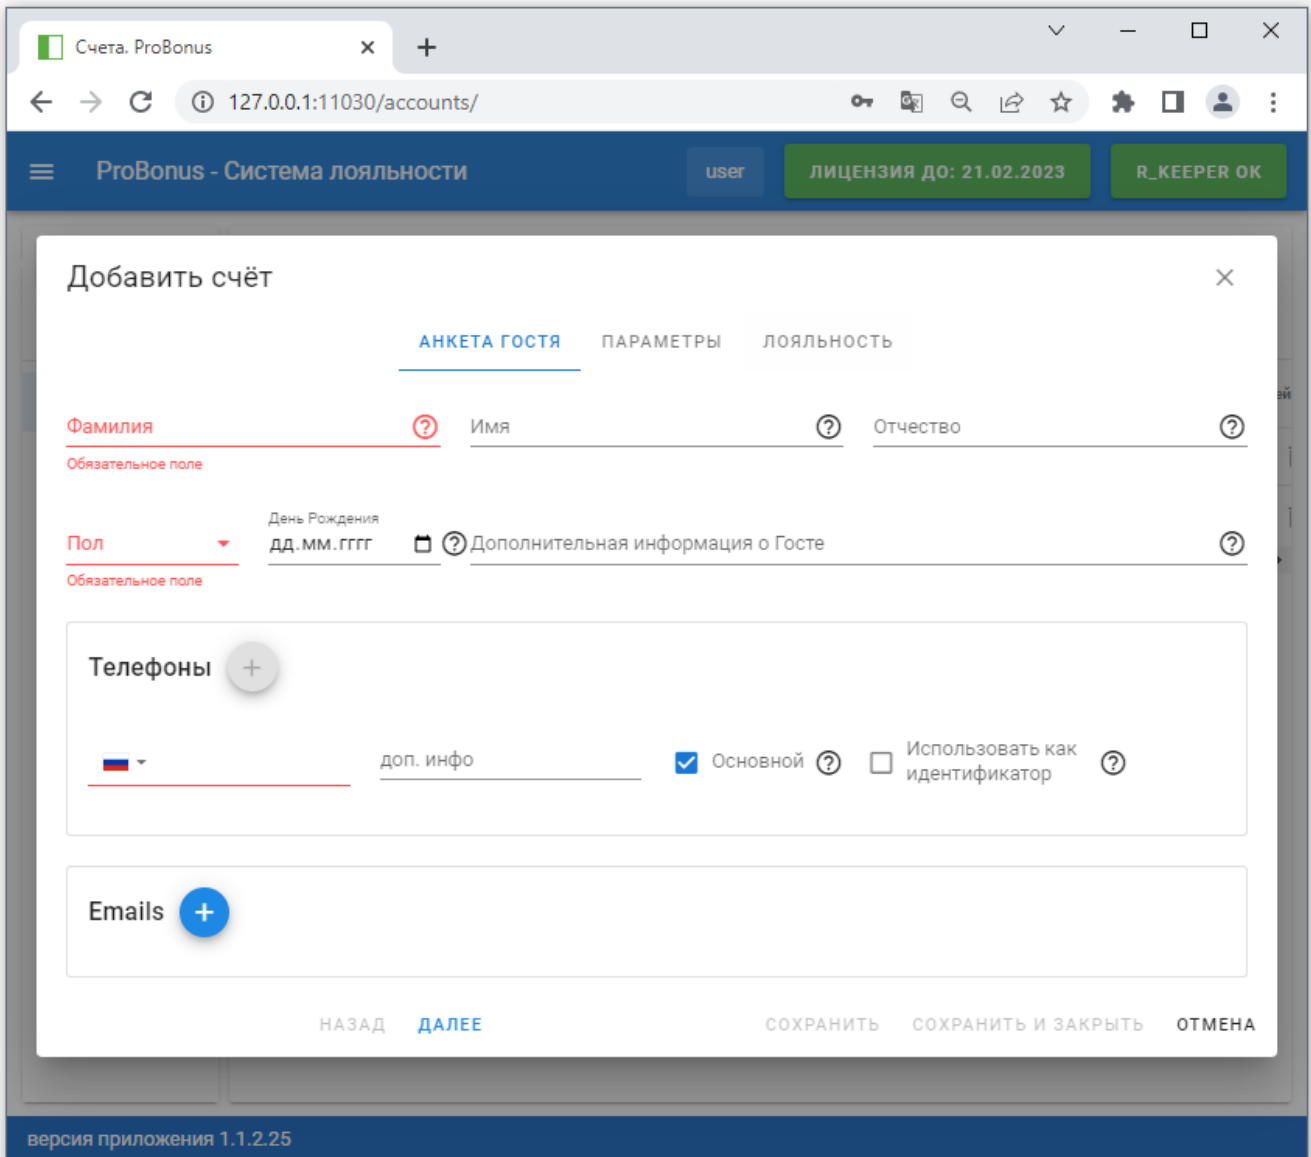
Счета. ProBonus

127.0.0.1:11030/accounts/

ProBonus - Система лояльности

user

ЛИЦЕНЗИЯ ДО: 21.02.2023

R_KEEPER OK

Добавить счёт

АНКЕТА ГОСТЯ ПАРАМЕТРЫ ЛОЯЛЬНОСТЬ

Фамилия
Обязательное поле

Имя

Отчество

Пол
Обязательное поле

День Рождения
дд.мм.гггг

Дополнительная информация о Госте

Телефоны

доп. инфо

Основной

Использовать как идентификатор

Emails

НАЗАД ДАЛЕЕ СОХРАНИТЬ СОХРАНИТЬ И ЗАКРЫТЬ ОТМЕНА

версия приложения 1.1.2.25